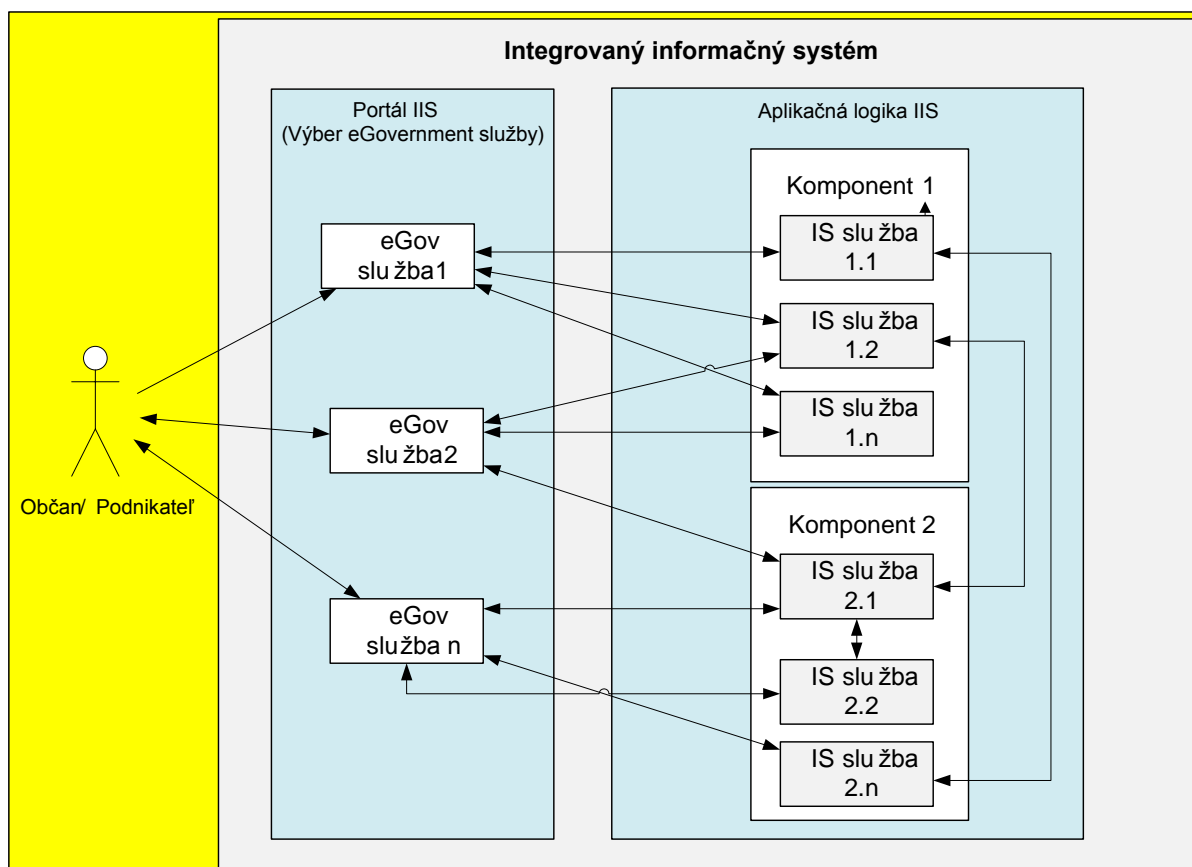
Integrovaný informačný systém

Portál IIS
(Výber eGovernment služby)

Aplikačná logika IIS

Komponent 1

eGov
slu žba1

IS slu žba
1.1

IS slu žba
1.2

IS slu žba
1.n

eGov
slu žba2

Občan/ Podnikateľ

Komponent 2

IS slu žba
2.1

eGov
slu žba n

IS slu žba
2.2

IS slu žba
2.n